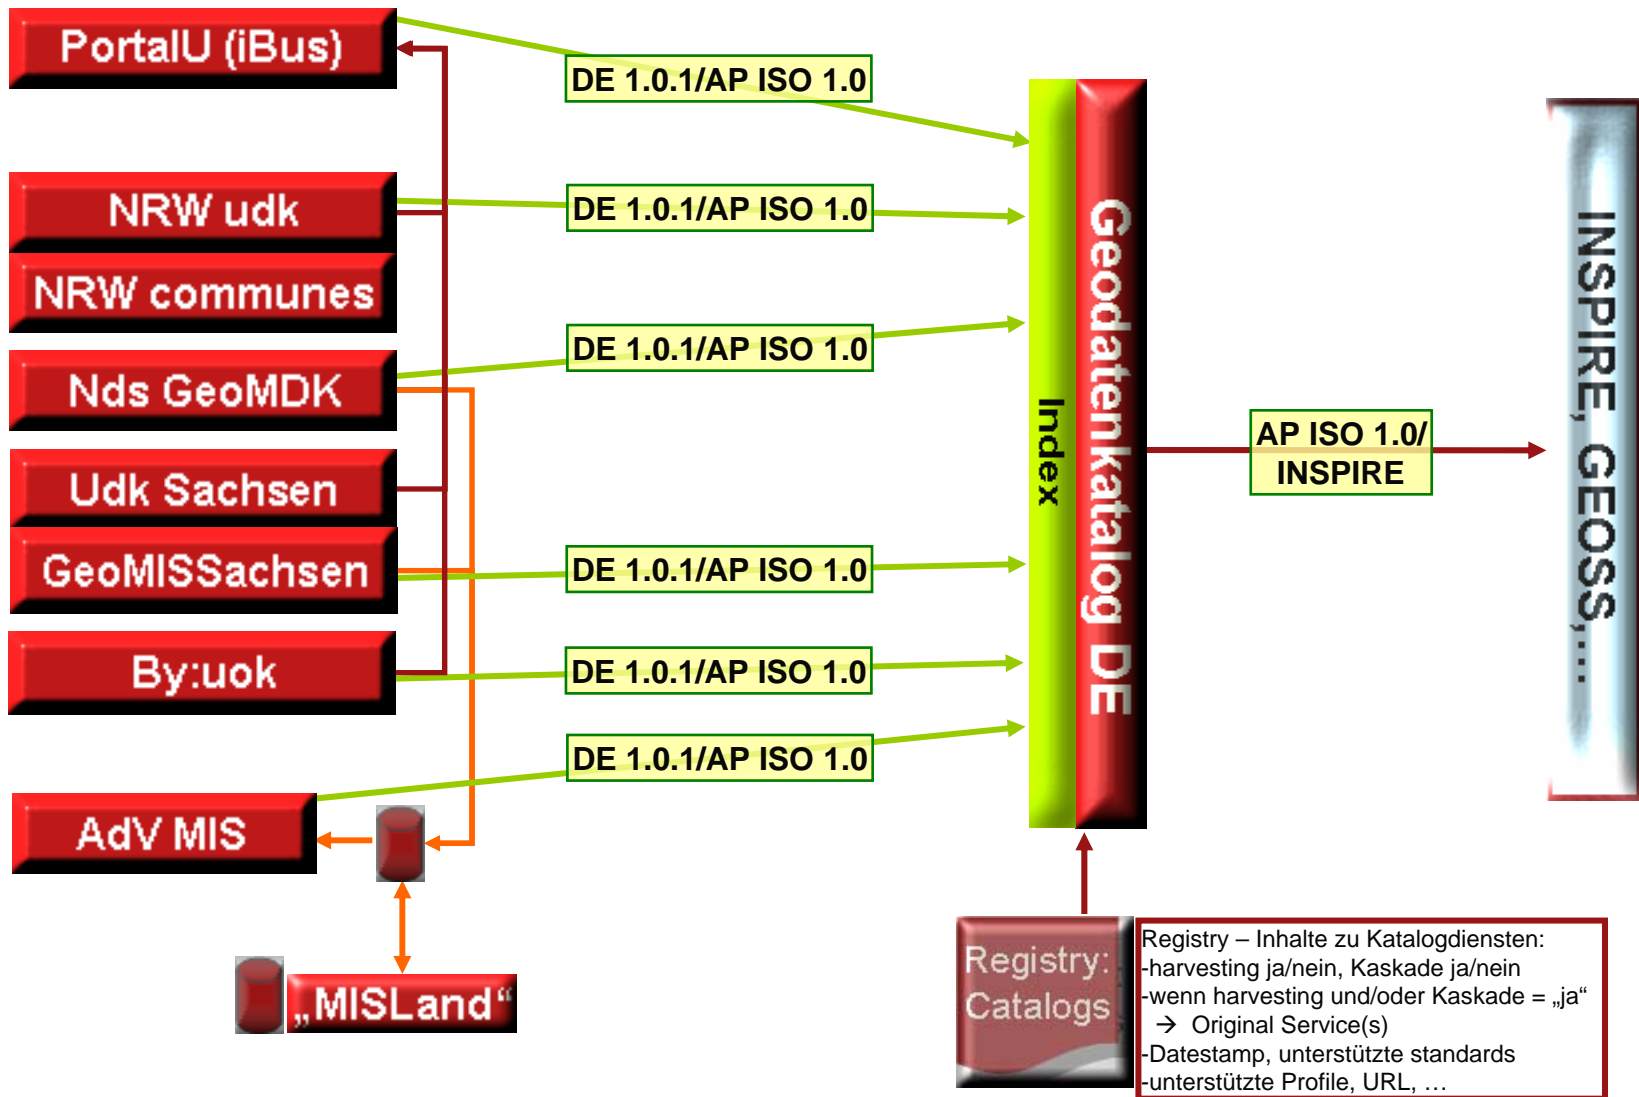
PortalU (iBus)

DE 1.0.1/AP ISO 1.0

NRW udk

DE 1.0.1/AP ISO 1.0

NRW communes

Nds GeoMDK

DE 1.0.1/AP ISO 1.0

Udk Sachsen

GeoMISSachsen

DE 1.0.1/AP ISO 1.0

By:uok

DE 1.0.1/AP ISO 1.0

DE 1.0.1/AP ISO 1.0

AdV MIS

„MISLand“

Index

Geodatenkatalog DE

AP ISO 1.0/ INSPIRE

INSPIRE, GEOSS,…

Registry: Catalogs

Registry – Inhalte zu Katalogdiensten:
-harvesting ja/nein, Kaskade ja/nein
-wenn harvesting und/oder Kaskade = „ja“
→ Original Service(s)
-Datestamp, unterstützte standards
-unterstützte Profile, URL, …